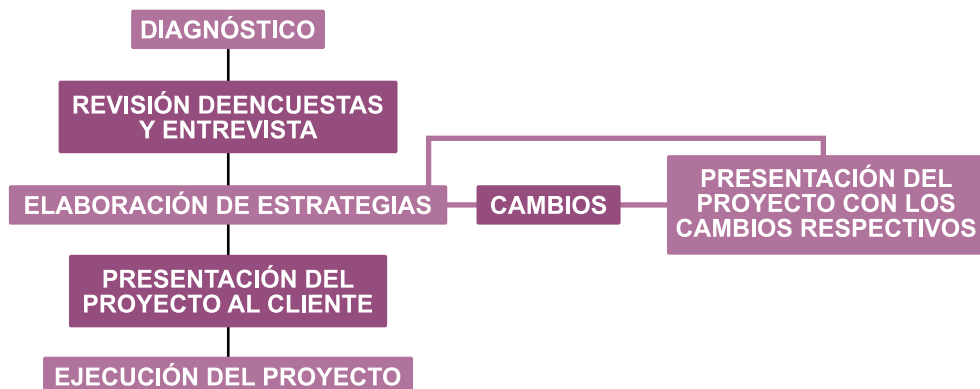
DIAGNÓSTICO

REVISIÓN DEENCUESTAS Y ENTREVISTA

ELABORACIÓN DE ESTRATEGIAS

CAMBIOS

PRESENTACIÓN DEL PROYECTO CON LOS CAMBIOS RESPECTIVOS

PRESENTACIÓN DEL PROYECTO AL CLIENTE

EJECUCIÓN DEL PROYECTO